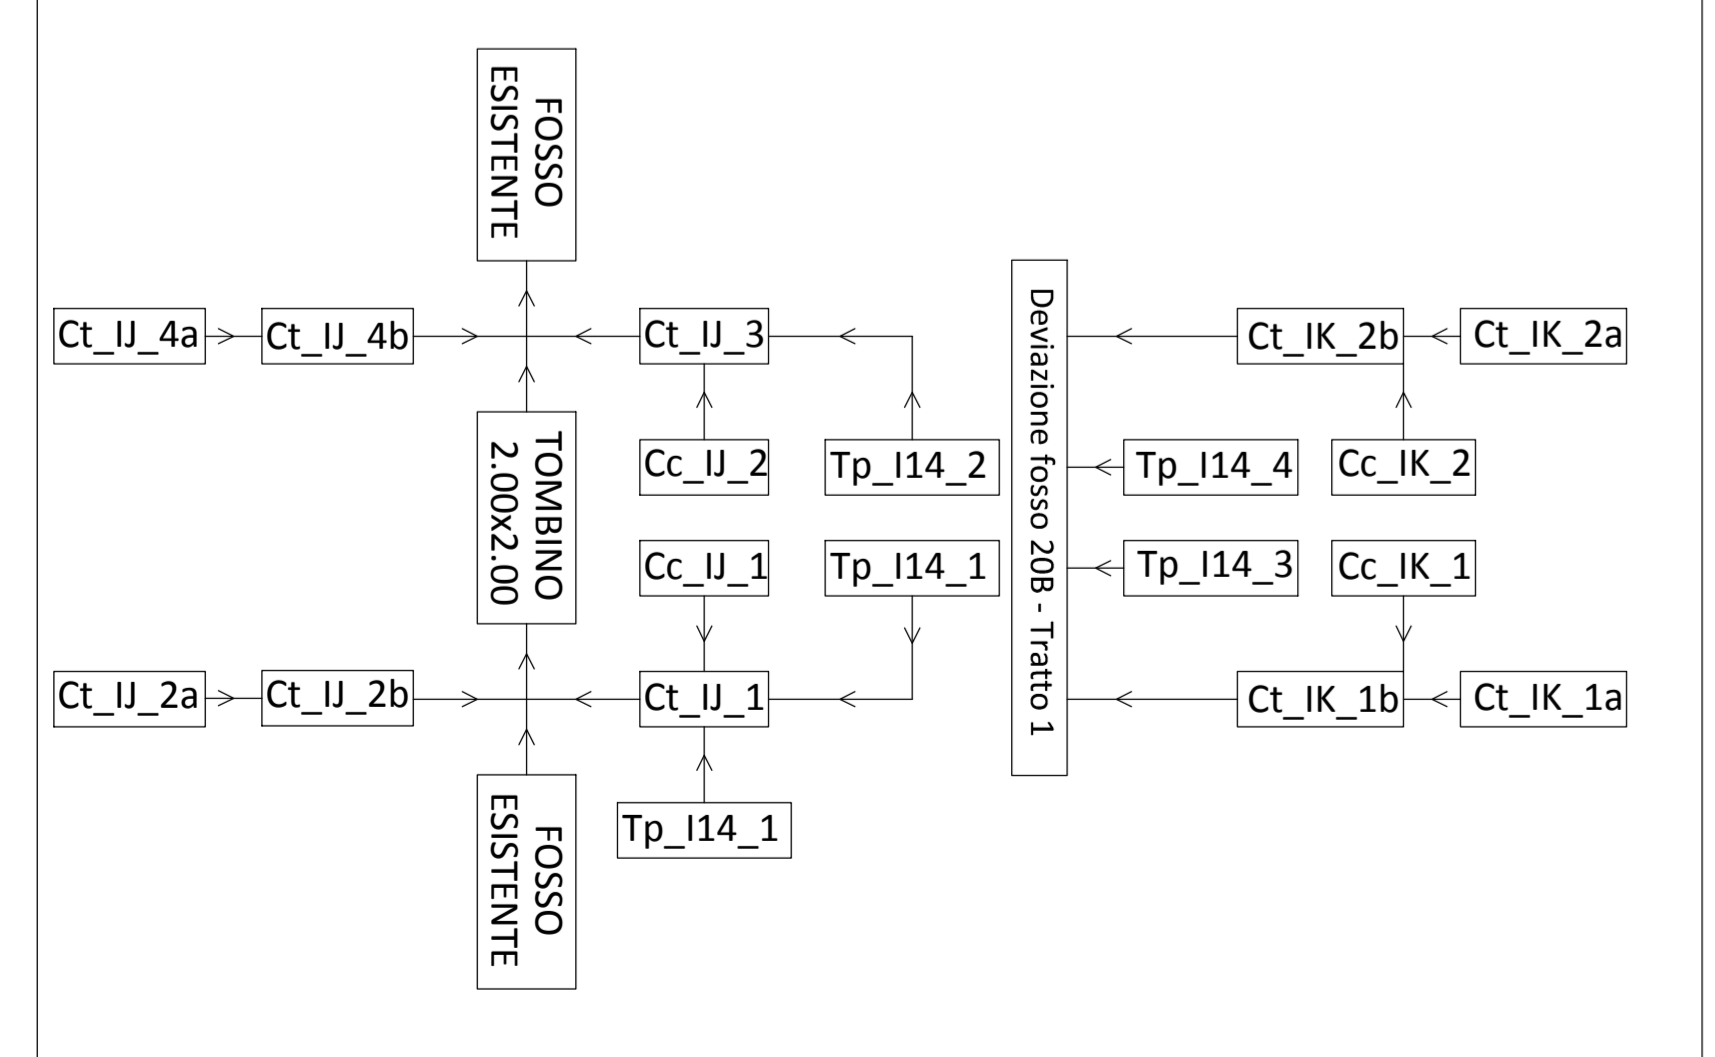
FOSSO ESISTENTE

Ct_IJ_4a
Ct_IJ_4b
Ct_IJ_3
Deviazione fosso 20B - Tratto 1
Ct_IK_2b
Ct_IK_2a

TOMBINO 2.00x2.00
Cc_IJ_2
Tp_I14_2
Tp_I14_4
Cc_IK_2

Cc_IJ_1
Tp_I14_1
Tp_I14_3
Cc_IK_1

Ct_IJ_2a
Ct_IJ_2b
Ct_IJ_1
Ct_IK_1b
Ct_IK_1a

FOSSO ESISTENTE
Tp_I14_1